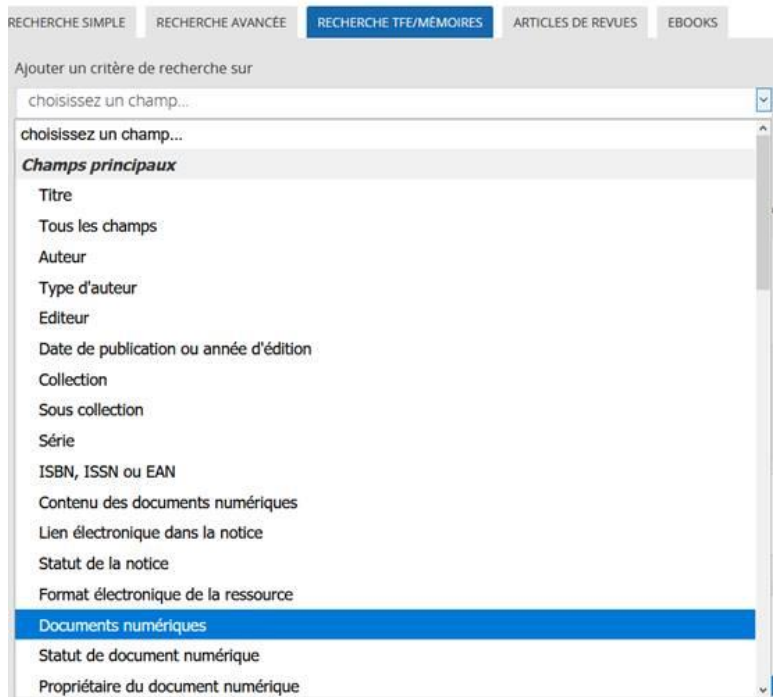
RECHERCHE SIMPLE | RECHERCHE AVANCÉE | RECHERCHE TFE/MÉMOIRES | ARTICLES DE REVUES | EBOOKS

Ajouter un critère de recherche sur

choisissez un champ...

choisissez un champ...

**Champs principaux**

Titre

Tous les champs

Auteur

Type d'auteur

Editeur

Date de publication ou année d'édition

Collection

Sous collection

Série

ISBN, ISSN ou EAN

Contenu des documents numériques

Lien électronique dans la notice

Statut de la notice

Format électronique de la ressource

Documents numériques

Statut de document numérique

Propriétaire du document numérique